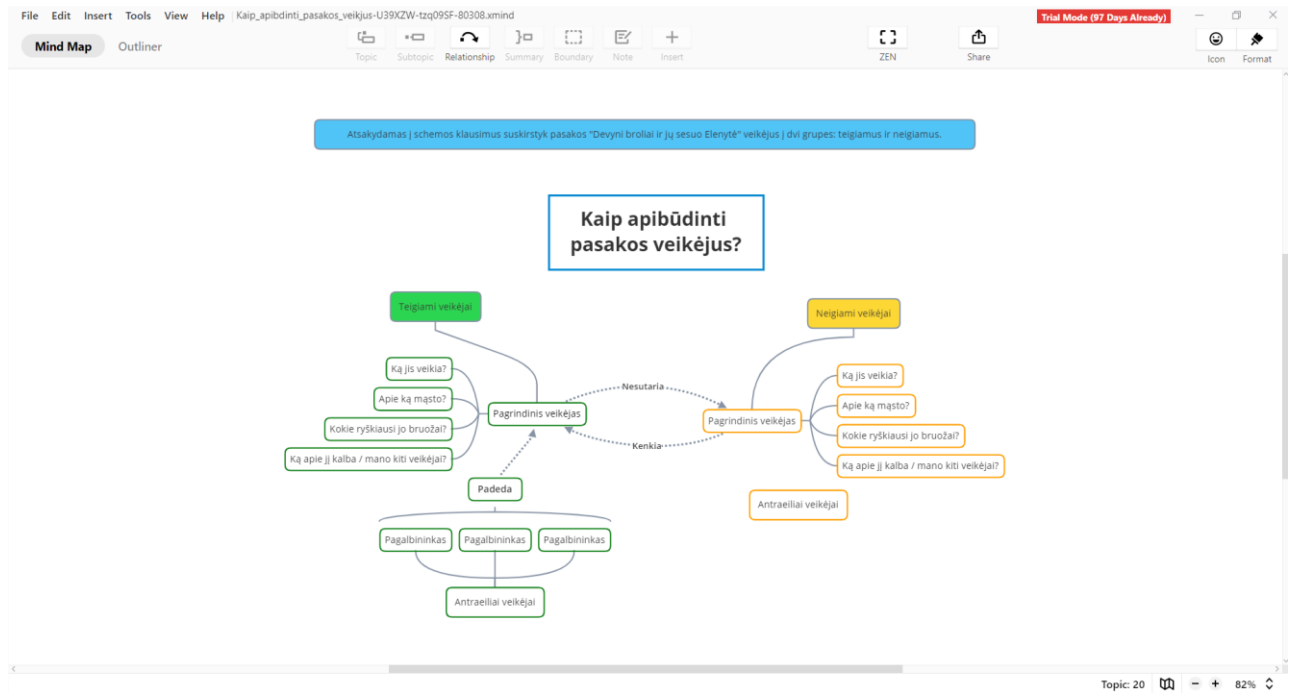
File Edit Insert Tools View Help Kaip_apibdinti_pasakos_veikjus-U39XZW-tzq09SF-80308.xmind

Trial Mode (97 Days Already)

Mind Map Outliner

Topic Subtopic Relationship Summary Boundary Note Insert

ZEN

Share

Icon Format

Atsakydamas į schemos klausimus suskirstyk pasakos "Devyni broliai ir jų sesuo Elenytė" veikėjus į dvi grupes: teigiamus ir neigiamus.

Kaip apibūdinti pasakos veikėjus?

Teigiami veikėjai

Ką jis veikia?

Apie ką mąsto?

Kokie ryškiausi jo bruožai?

Ką apie jį kalba / mano kiti veikėjai?

Pagrindinis veikėjas

Padeda

Pagalbininkas

Pagalbininkas

Pagalbininkas

Antraeiliai veikėjai

Nesutaria

Kenkia

Neigiami veikėjai

Pagrindinis veikėjas

Ką jis veikia?

Apie ką mąsto?

Kokie ryškiausi jo bruožai?

Ką apie jį kalba / mano kiti veikėjai?

Antraeiliai veikėjai

Topic: 20 82%